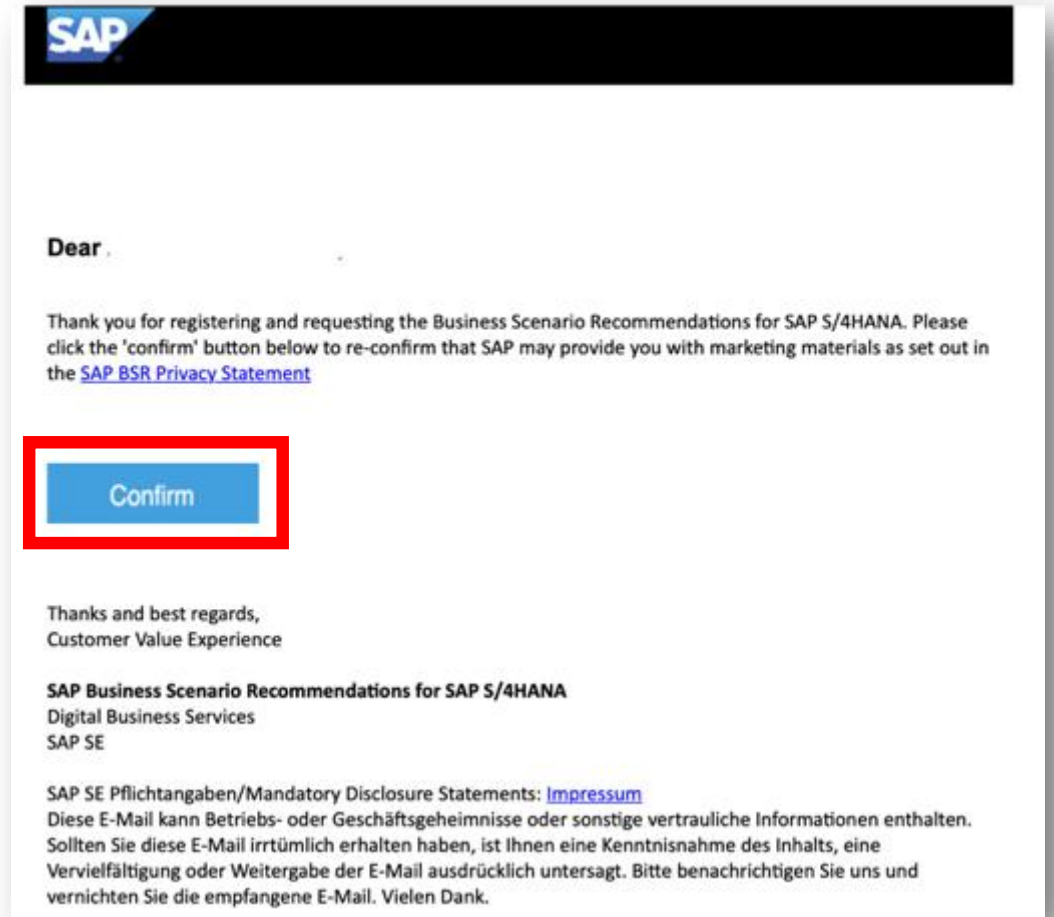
SAP

Dear

Thank you for registering and requesting the Business Scenario Recommendations for SAP S/4HANA. Please click the 'confirm' button below to re-confirm that SAP may provide you with marketing materials as set out in the SAP BSR Privacy Statement

Confirm

Thanks and best regards,
Customer Value Experience

SAP Business Scenario Recommendations for SAP S/4HANA
Digital Business Services
SAP SE

SAP SE Pflichtangaben/Mandatory Disclosure Statements: Impressum
Diese E-Mail kann Betriebs- oder Geschäftsgeheimnisse oder sonstige vertrauliche Informationen enthalten. Sollten Sie diese E-Mail irrtümlich erhalten haben, ist Ihnen eine Kenntnisnahme des Inhalts, eine Vervielfältigung oder Weitergabe der E-Mail ausdrücklich untersagt. Bitte benachrichtigen Sie uns und vernichten Sie die empfangene E-Mail. Vielen Dank.